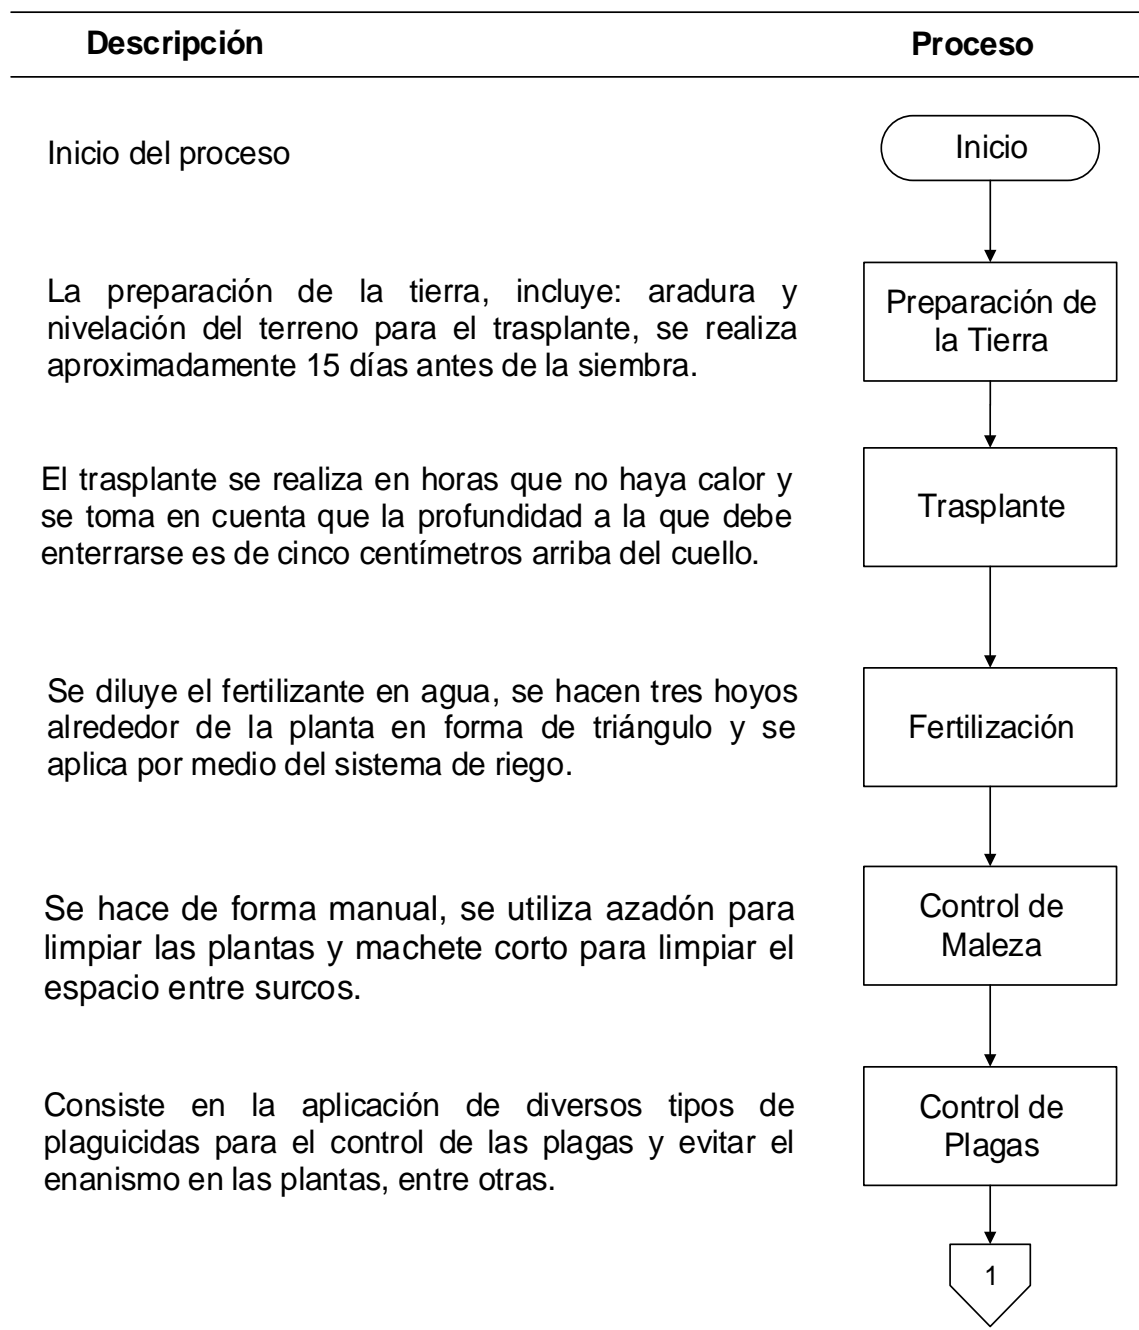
| Descripción | Proceso |
|---|---|
| Inicio del proceso | Inicio |
| La preparación de la tierra, incluye: aradura y nivelación del terreno para el trasplante, se realiza aproximadamente 15 días antes de la siembra. | Preparación de la Tierra |
| El trasplante se realiza en horas que no haya calor y se toma en cuenta que la profundidad a la que debe enterrarse es de cinco centímetros arriba del cuello. | Trasplante |
| Se diluye el fertilizante en agua, se hacen tres hoyos alrededor de la planta en forma de triángulo y se aplica por medio del sistema de riego. | Fertilización |
| Se hace de forma manual, se utiliza azadón para limpiar las plantas y machete corto para limpiar el espacio entre surcos. | Control de Maleza |
| Consiste en la aplicación de diversos tipos de plaguicidas para el control de las plagas y evitar el enanismo en las plantas, entre otras. | Control de Plagas |
| | 1 |